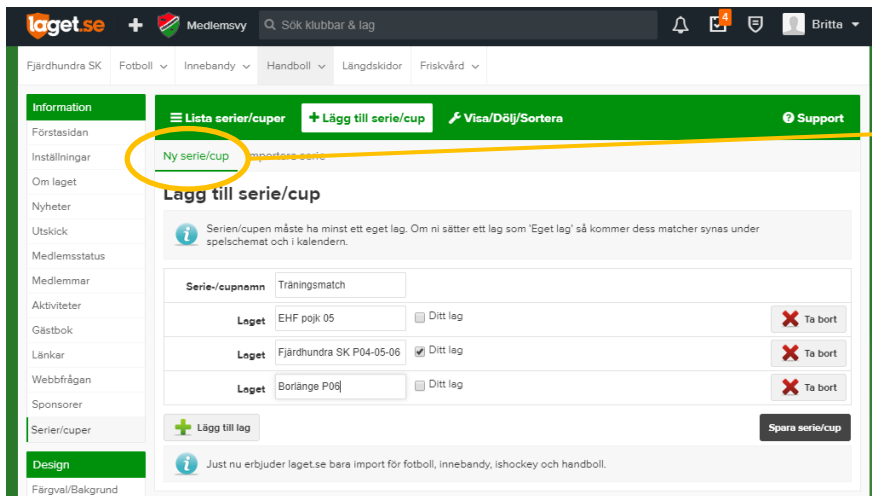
laget.se + Medlemsvy Sök klubbar & lag 4 Britta

Fjärdhundra SK Fotboll Innebandy Handboll Längdskidor Friskvård

Information
Förstasidan
Inställningar
Om laget
Nyheter
Utskick
Medlemsstatus
Medlemmar
Aktiviteter
Gästbok
Länkar
Webbfrågan
Sponsorer
Serier/cuper

Design
Färgval/Bakgrund

Lista serier/cuper + Lägg till serie/cup Visa/Dölj/Sortera Support

Ny serie/cup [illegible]

Lägg till serie/cup

Serien/cupen måste ha minst ett eget lag. Om ni sätter ett lag som 'Eget lag' så kommer dess matcher synas under spelschemat och i kalendern.

Serie-/cupnamn Träningsmatch
Laget EHF pojk 05 Ditt lag Ta bort
Laget Fjärdhundra SK P04-05-06 Ditt lag Ta bort
Laget Borlänge P06 Ditt lag Ta bort

Lägg till lag
Spara serie/cup

Just nu erbjuder laget.se bara import för fotboll, innebandy, ishockey och handboll.